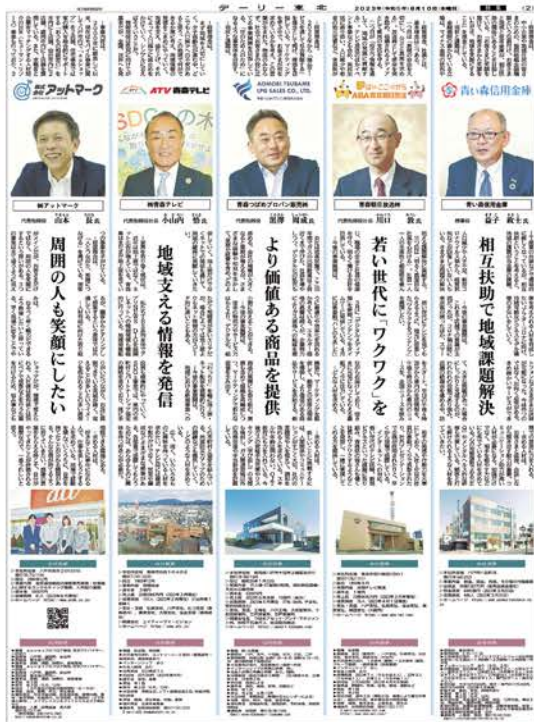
デーリー東北　2023年(令和5年)8月10日(木曜日)

(株)アットマーク
代表取締役　山本　○○氏
周囲の人も笑顔にしたい

ATV 青森テレビ
(株)青森テレビ
代表取締役社長　小山内　○○氏
地域支える情報を発信

AOMORI TSUBAME LPG SALES CO., LTD.
青森つばめプロパン販売(株)
代表取締役　黒滝　○○氏
より価値ある商品を提供

夢は一ここから AOBANK 青森銀行
(株)青森銀行
代表取締役頭取　○○　○○氏
若い世代に「ワクワク」を

青い森信用金庫
理事長　○○　○○氏
相互扶助で地域課題解決

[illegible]